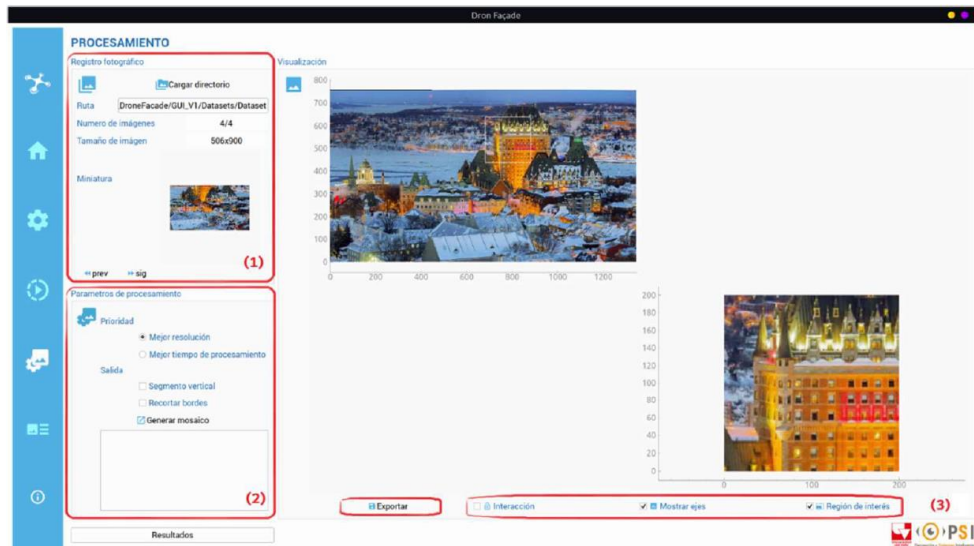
Dron Façade

PROCESAMIENTO

Registro fotográfico

Cargar directorio

Ruta DroneFacade/GUI_V1/Datasets/Dataset

Numero de imágenes 4/4

Tamaño de imagen 506x900

Miniatura

« prev » sig

(1)

Parametros de procesamiento

Prioridad

Mejor resolución

Mejor tiempo de procesamiento

Salida

Segmento vertical

Recortar bordes

Generar mosaico

(2)

Resultados

Visualización

800
700
600
500
400
300
200
100
0

0 200 400 600 800 1000 1200

200
180
160
140
120
100
80
60
40
20
0

0 100 200

Exportar

Interacción

Mostrar ejes

Región de interés

(3)

PSI